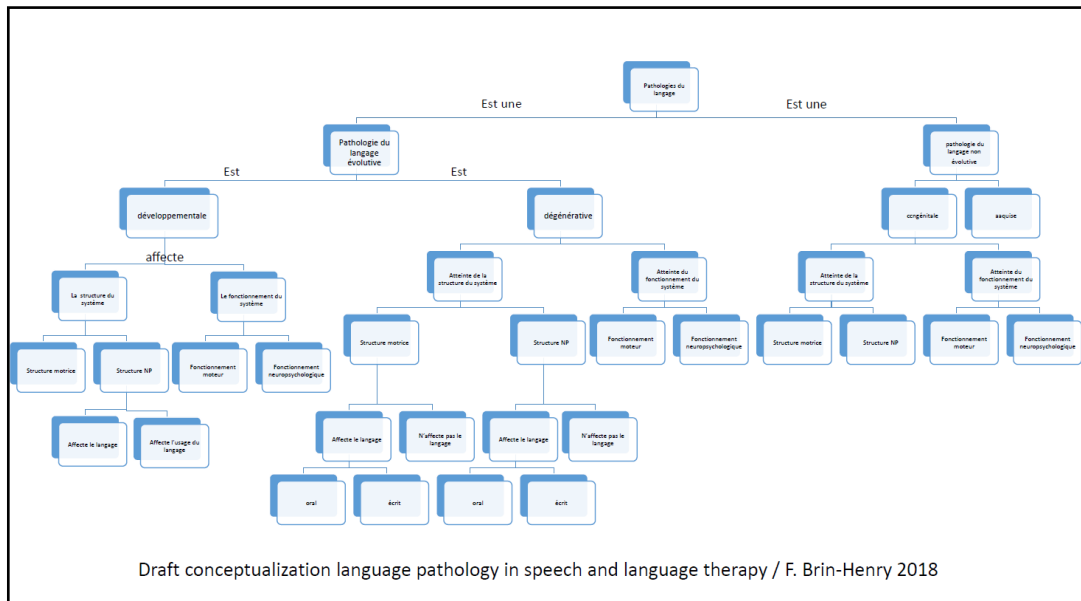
Pathologies du langage

Est une

Est une

Pathologie du langage évolutive

pathologie du langage non évolutive

Est

Est

développementale

dégénérative

congénitale

aaquise

affecte

La structure du système

Le fonctionnement du système

Atteinte de la structure du système

Atteinte du fonctionnement du système

Atteinte de la structure du système

Atteinte du fonctionnement du système

Structure motrice

Structure NP

Fonctionnement moteur

Fonctionnement neuropsychologique

Structure motrice

Structure NP

Fonctionnement moteur

Fonctionnement neuropsychologique

Structure motrice

Structure NP

Fonctionnement moteur

Fonctionnement neuropsychologique

Affecte le langage

Affecte l'usage du langage

Affecte le langage

N'affecte pas le langage

Affecte le langage

N'affecte pas le langage

oral

écrit

oral

écrit

Draft conceptualization language pathology in speech and language therapy / F. Brin-Henry 2018